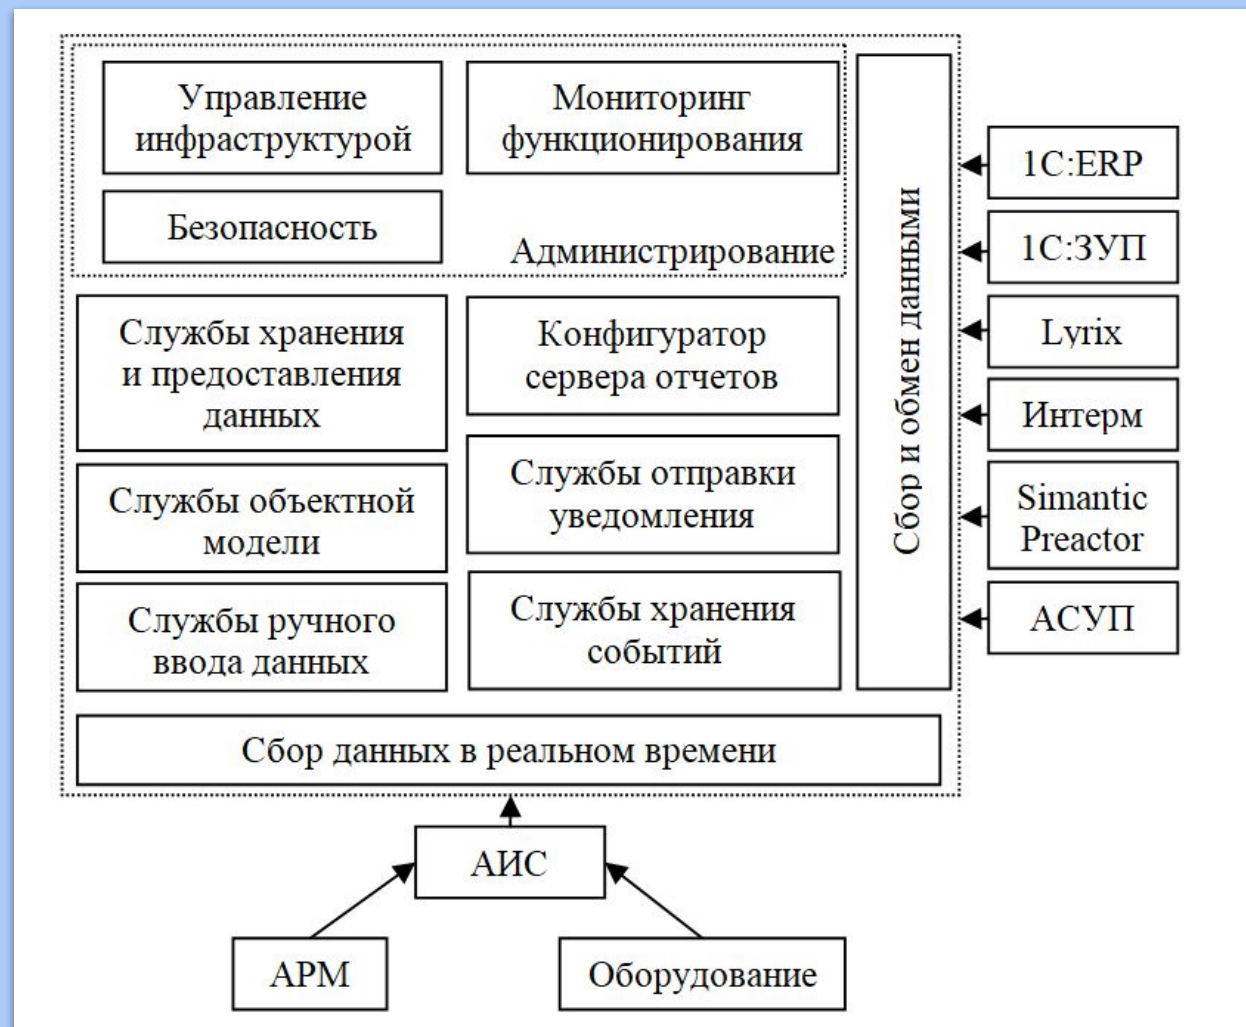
Управление инфраструктурой

Мониторинг функционирования

Безопасность

Администрирование

Службы хранения и предоставления данных

Конфигуратор сервера отчетов

Службы объектной модели

Службы отправки уведомления

Службы ручного ввода данных

Службы хранения событий

Сбор и обмен данными

1C:ERP

1С:ЗУП

Lyrix

Интерм

Simantic Preactor

АСУП

Сбор данных в реальном времени

АИС

АРМ

Оборудование